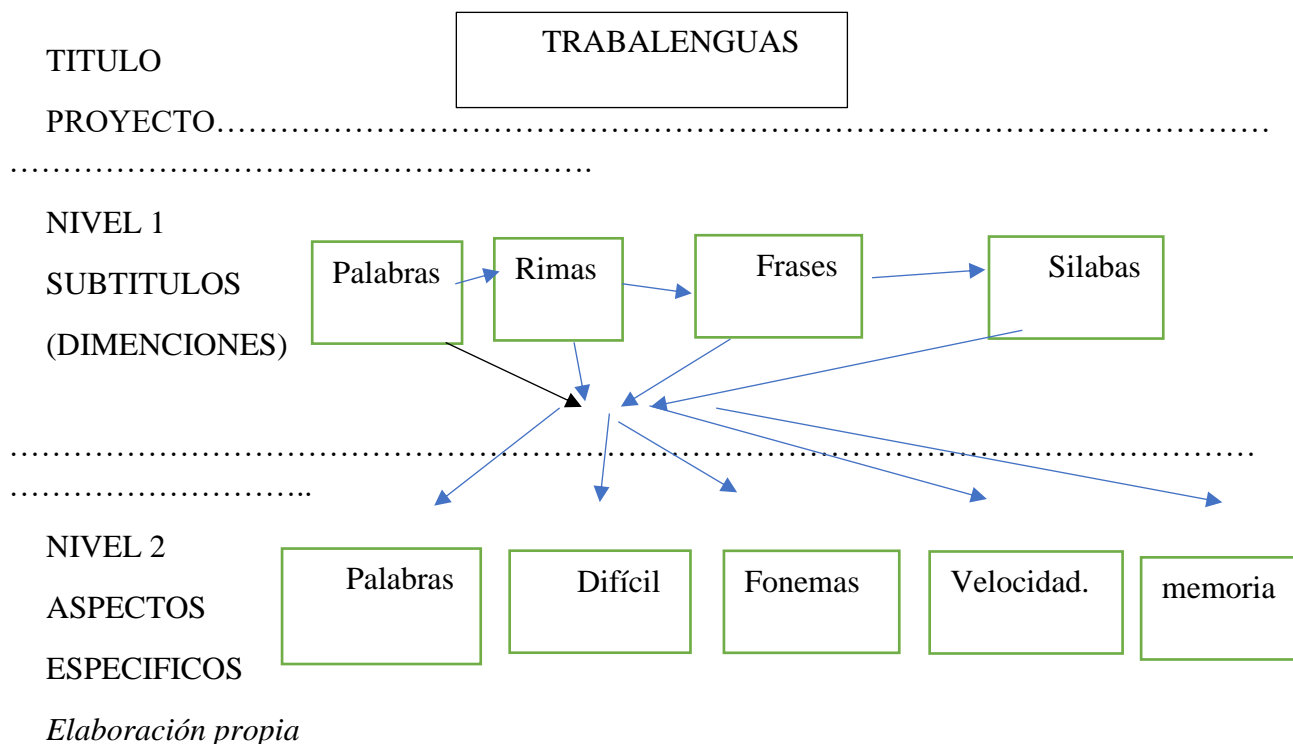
TITULO

TRABALENGUAS

PROYECTO……………………………………………………………………………………………………………………………………….

NIVEL 1

SUBTITULOS

(DIMENCIONES)

Palabras

Rimas

Frases

Silabas

……………………………………………………………………………………………………………………………..

NIVEL 2

ASPECTOS

ESPECIFICOS

Palabras

Difícil

Fonemas

Velocidad.

memoria

*Elaboración propia*